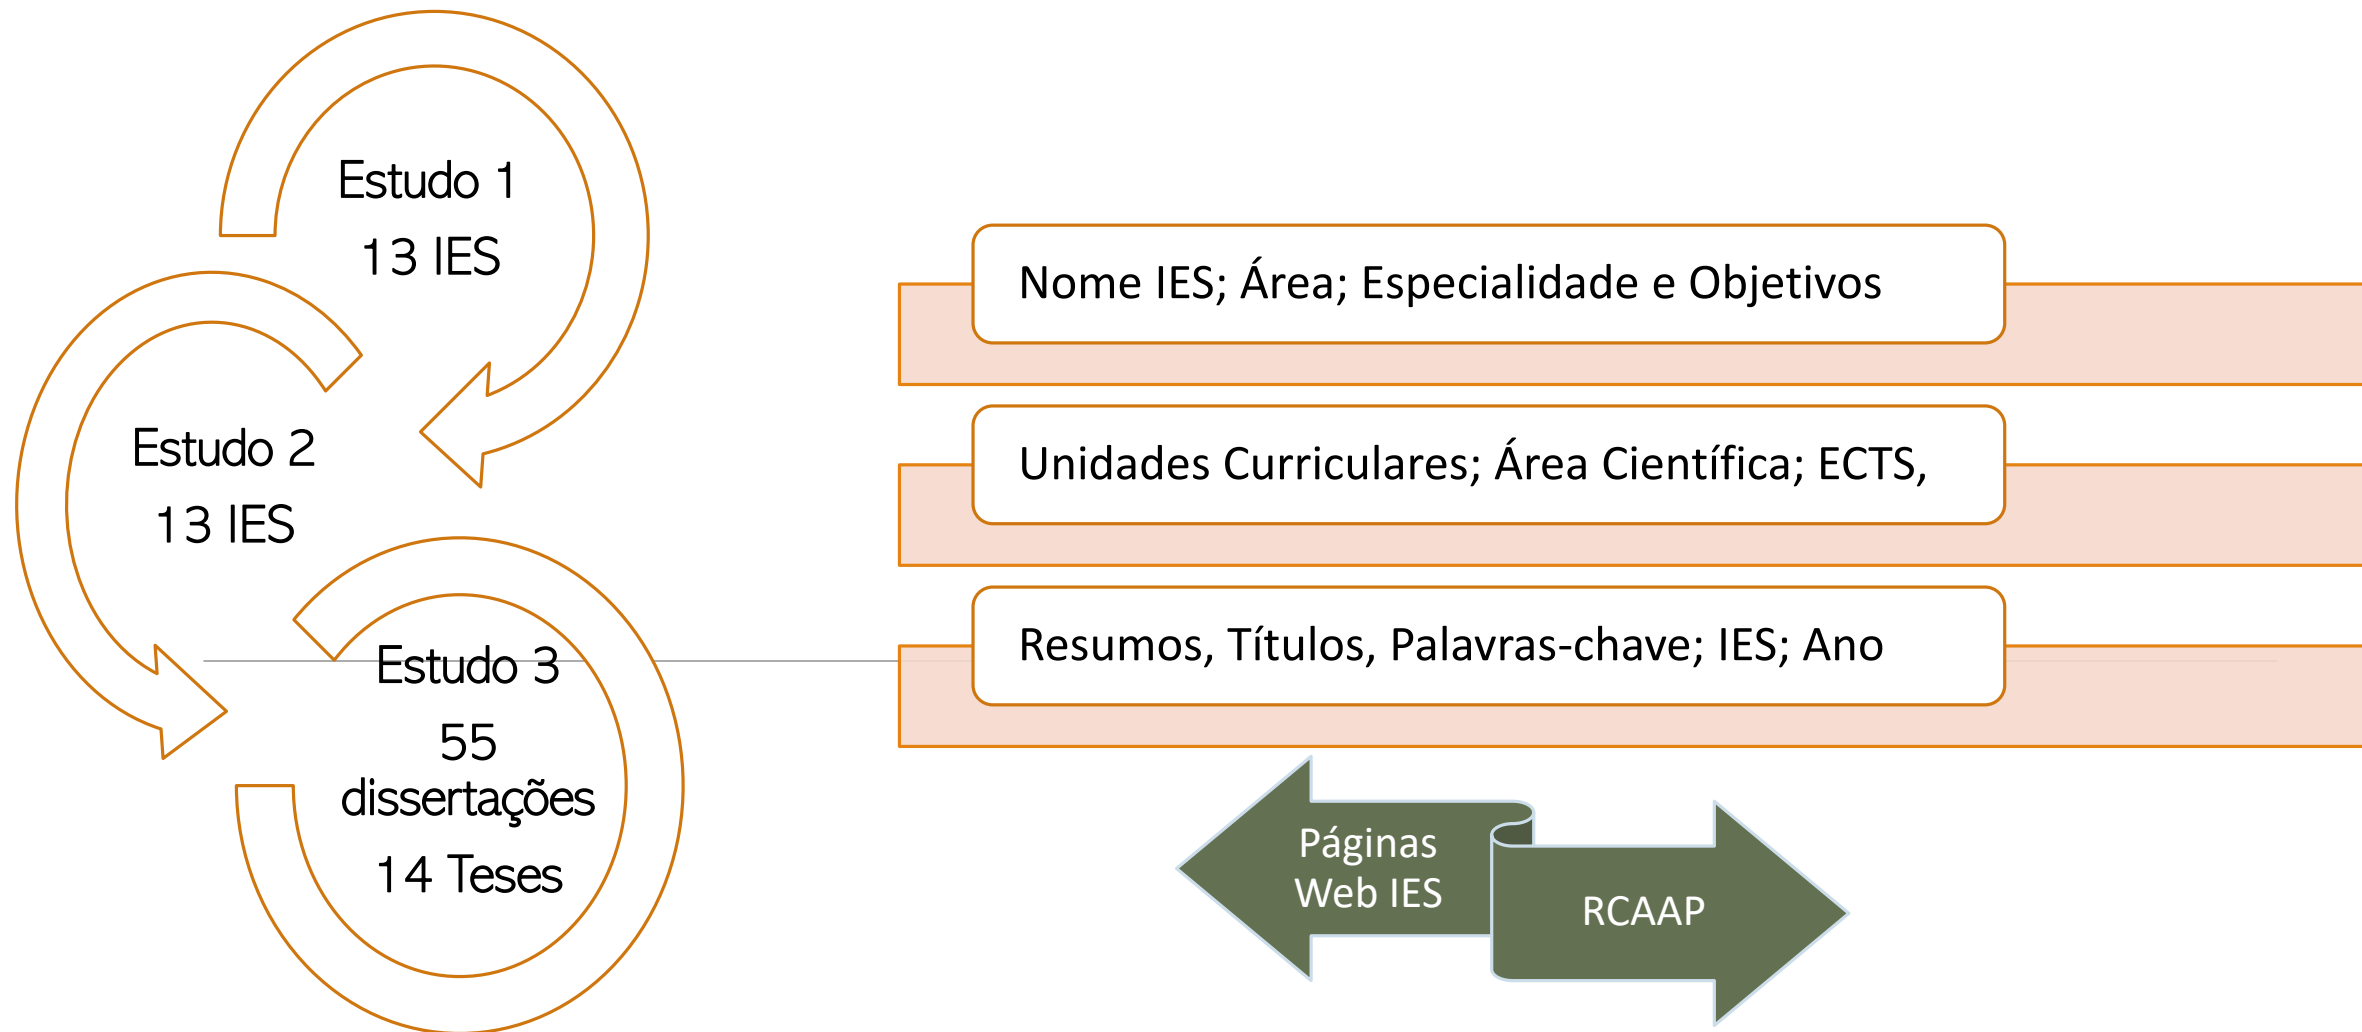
Estudo 1
13 IES

Estudo 2
13 IES

Estudo 3
55 dissertações
14 Teses

Nome IES; Área; Especialidade e Objetivos

Unidades Curriculares; Área Científica; ECTS,

Resumos, Títulos, Palavras-chave; IES; Ano

Páginas Web IES

RCAAP